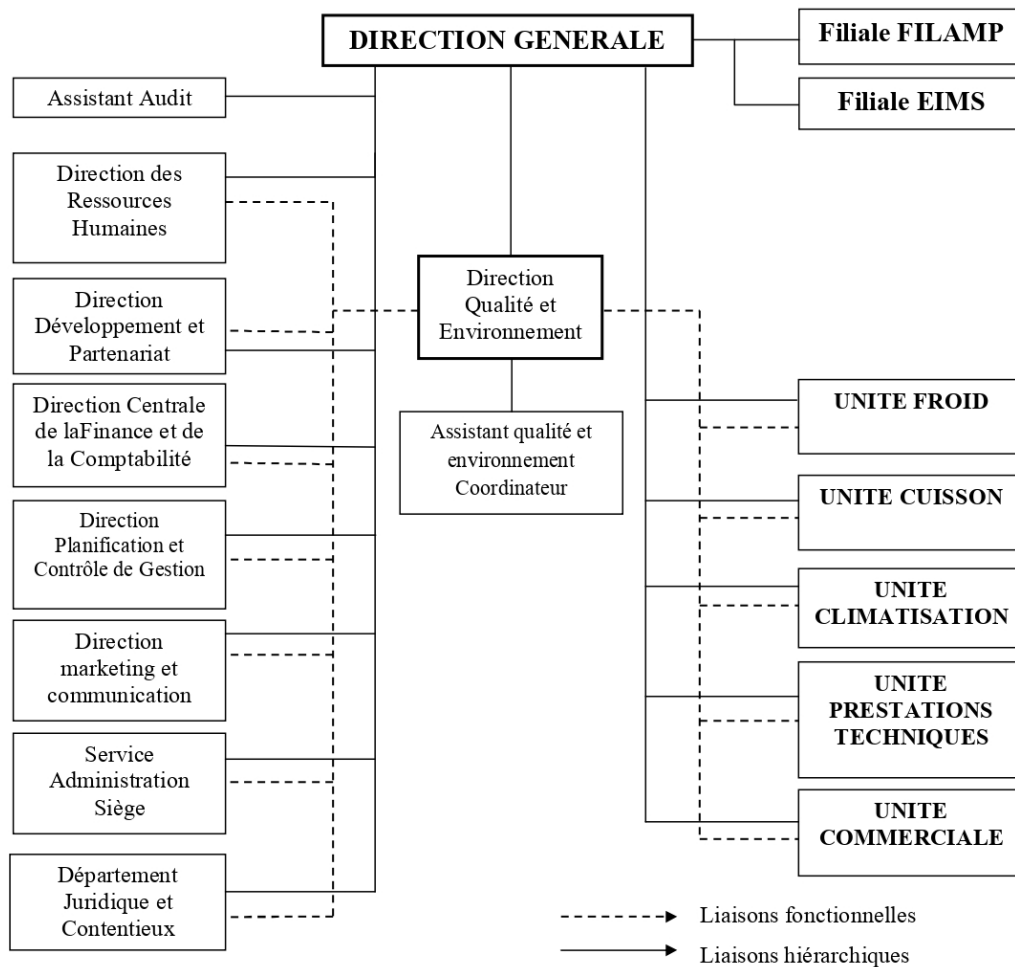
DIRECTION GENERALE

Filiale FILAMP

Filiale EIMS

Assistant Audit

Direction des Ressources Humaines

Direction Développement et Partenariat

Direction Centrale de laFinance et de la Comptabilité

Direction Planification et Contrôle de Gestion

Direction marketing et communication

Service Administration Siège

Département Juridique et Contentieux

Direction Qualité et Environnement

Assistant qualité et environnement Coordinateur

UNITE FROID

UNITE CUISSON

UNITE CLIMATISATION

UNITE PRESTATIONS TECHNIQUES

UNITE COMMERCIALE

Liaisons fonctionnelles

Liaisons hiérarchiques